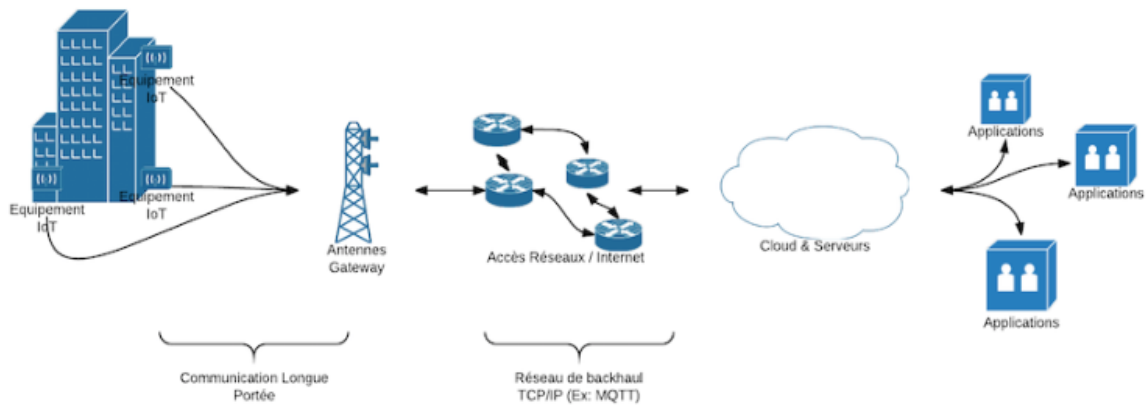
Equipement IoT

Equipement IoT

Equipement IoT

Antennes Gateway

Accès Réseaux / Internet

Cloud & Serveurs

Applications

Applications

Applications

Communication Longue Portée

Réseau de backhaul TCP/IP (Ex: MQTT)